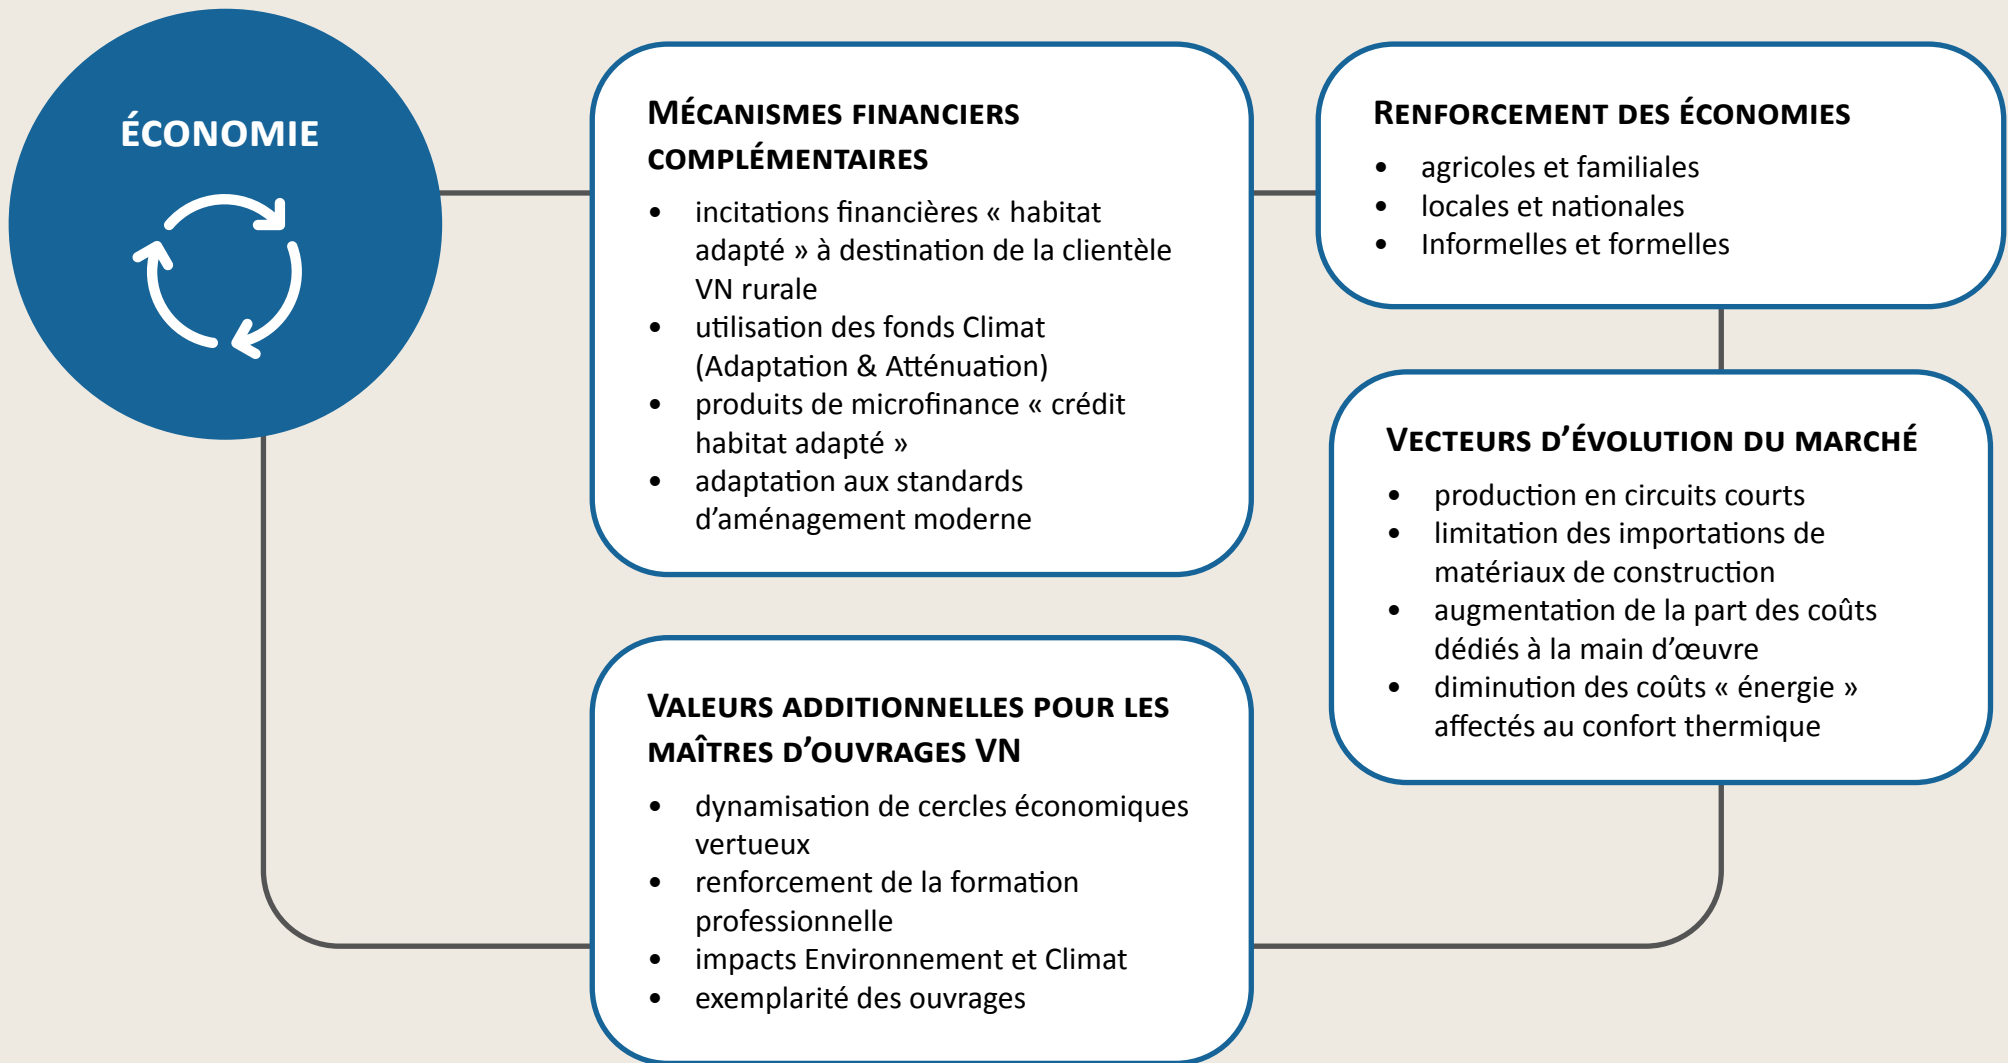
ÉCONOMIE

MÉCANISMES FINANCIERS COMPLÉMENTAIRES

- incitations financières « habitat adapté » à destination de la clientèle VN rurale
- utilisation des fonds Climat (Adaptation & Atténuation)
- produits de microfinance « crédit habitat adapté »
- adaptation aux standards d'aménagement moderne

RENFORCEMENT DES ÉCONOMIES

- agricoles et familiales
- locales et nationales
- Informelles et formelles

VECTEURS D'ÉVOLUTION DU MARCHÉ

- production en circuits courts
- limitation des importations de matériaux de construction
- augmentation de la part des coûts dédiés à la main d'œuvre
- diminution des coûts « énergie » affectés au confort thermique

VALEURS ADDITIONNELLES POUR LES MAÎTRES D'OUVRAGES VN

- dynamisation de cercles économiques vertueux
- renforcement de la formation professionnelle
- impacts Environnement et Climat
- exemplarité des ouvrages